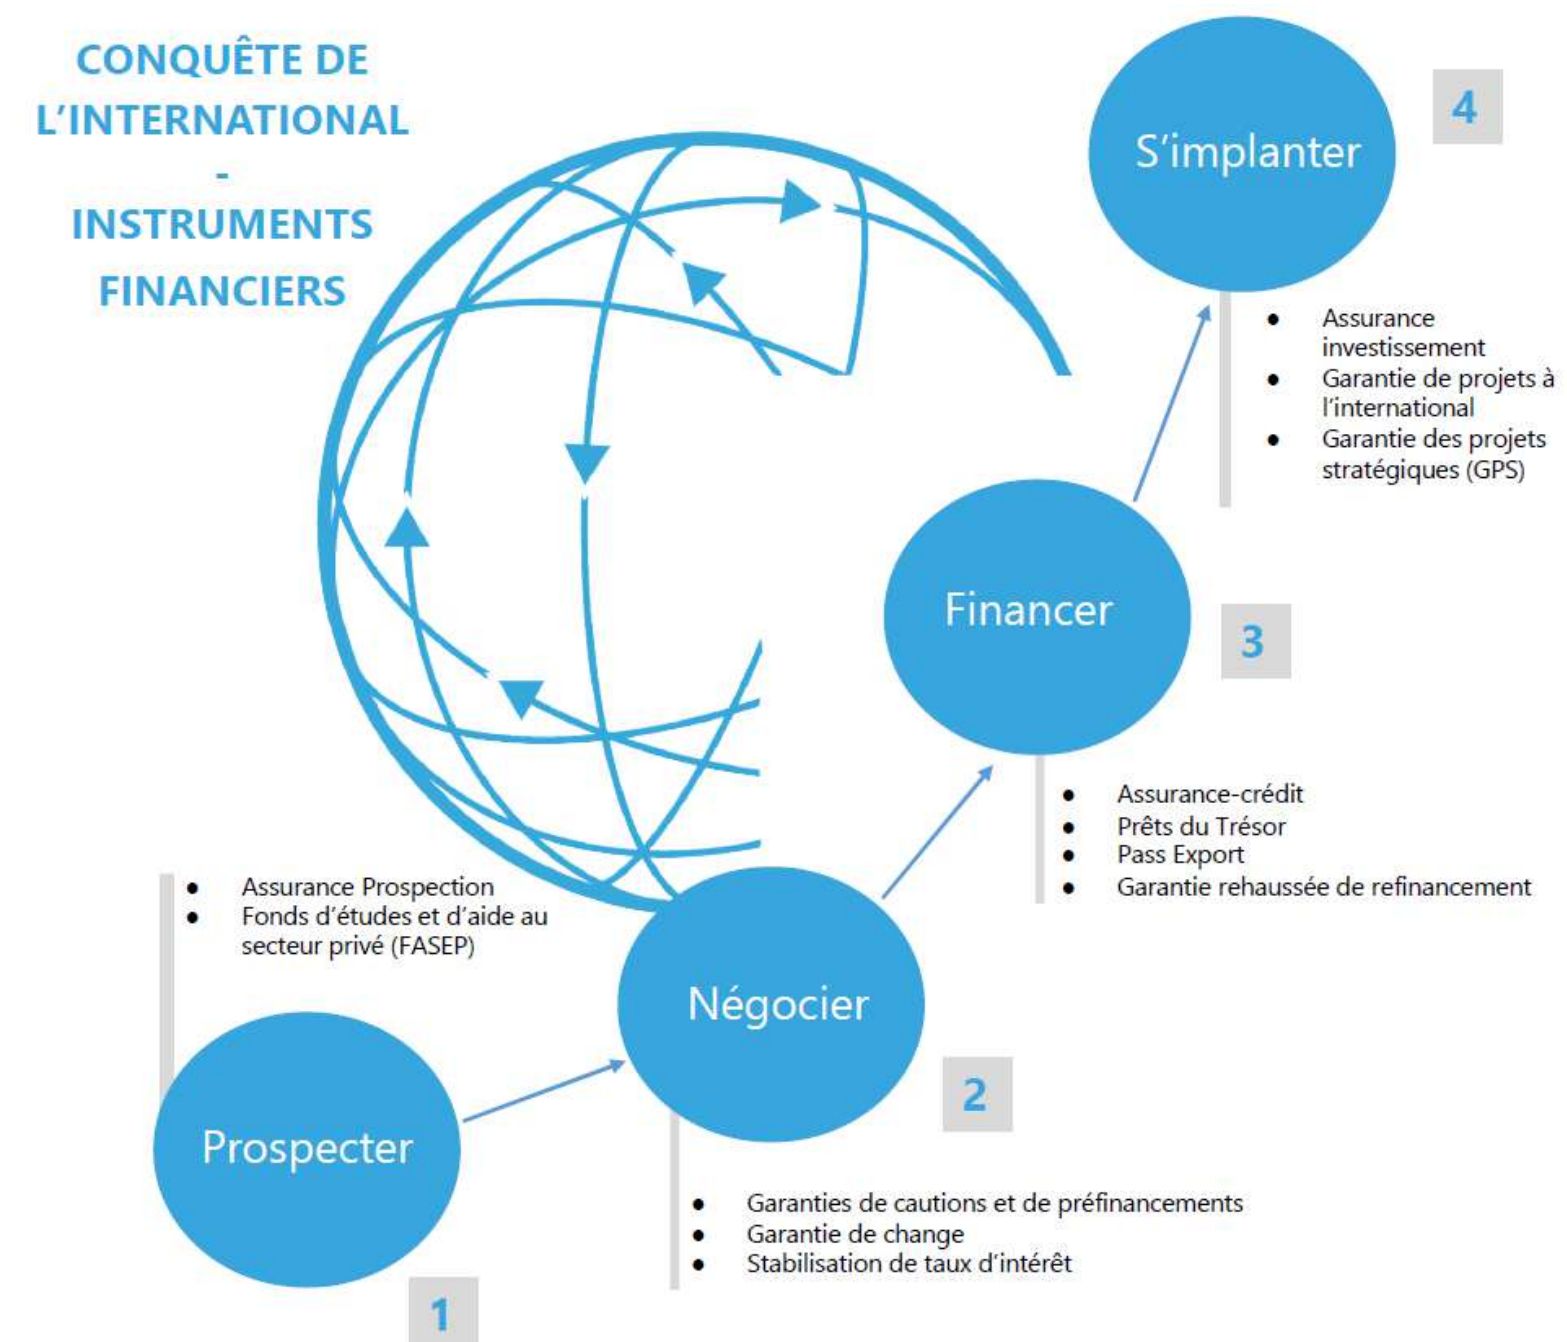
CONQUÊTE DE L'INTERNATIONAL
-
INSTRUMENTS FINANCIERS

S'implanter

4

- Assurance investissement
- Garantie de projets à l'international
- Garantie des projets stratégiques (GPS)

Financer

3

- Assurance-crédit
- Prêts du Trésor
- Pass Export
- Garantie rehaussée de refinancement

- Assurance Prospection
- Fonds d'études et d'aide au secteur privé (FASEP)

Négocier

2

Prospecter

1

- Garanties de cautions et de préfinancements
- Garantie de change
- Stabilisation de taux d'intérêt